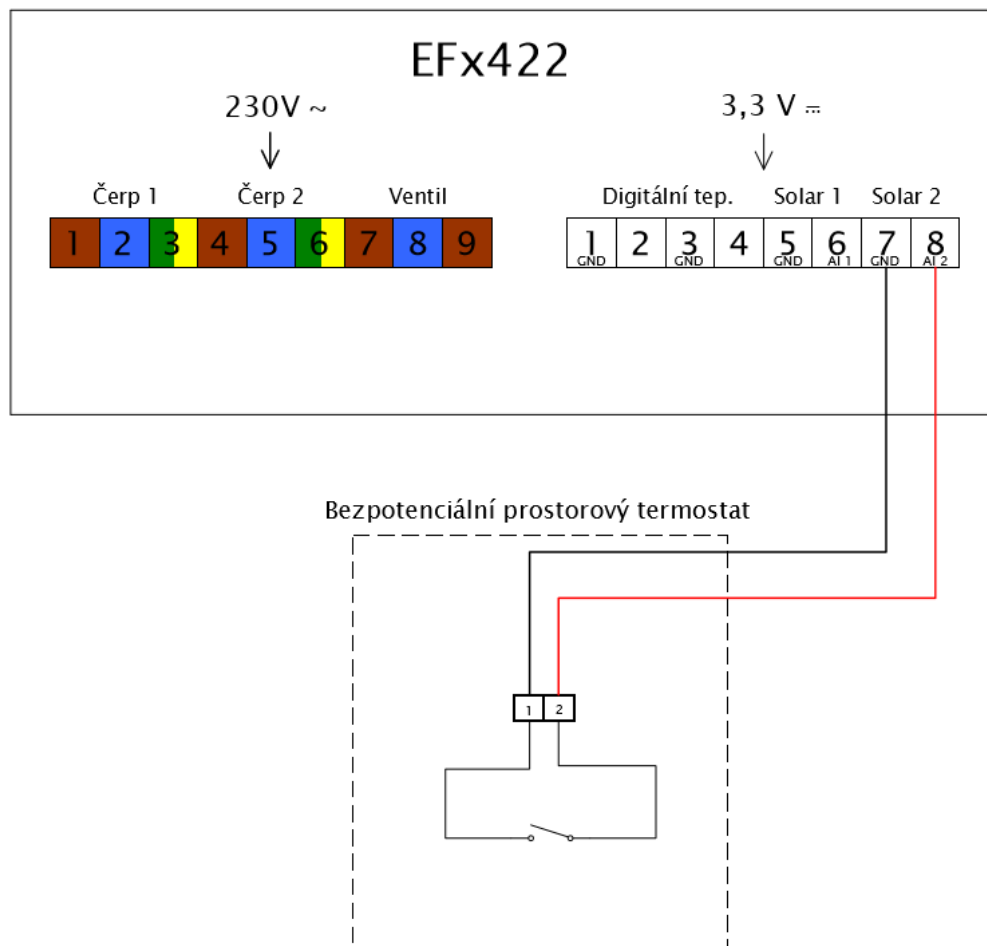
EFx422

230V ~

3,3 V ⎓

Čerp 1 Čerp 2 Ventil

| 1 | 2 | 3 | 4 | 5 | 6 | 7 | 8 | 9 |
|---|---|---|---|---|---|---|---|---|

Digitální tep. Solar 1 Solar 2

| 1 GND | 2 | 3 GND | 4 | 5 GND | 6 AI 1 | 7 GND | 8 AI 2 |
|---|---|---|---|---|---|---|---|

Bezpotenciální prostorový termostat

1 2